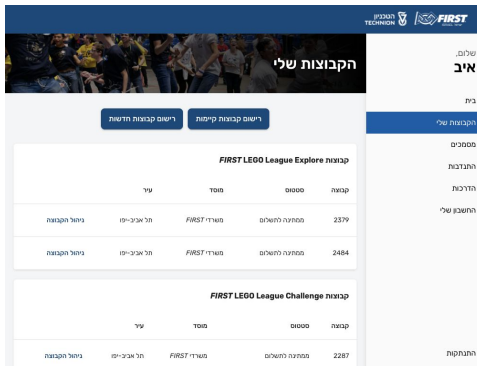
FIRST ISRAEL
הטכניון TECHNION

שלום,
איב

בית
הקבוצות שלי
מסמכים
התנדבות
הדרכות
החשבון שלי

התנתקות

הקבוצות שלי

רישום קבוצות קיימות
רישום קבוצות חדשות

קבוצות FIRST LEGO League Explore

| קבוצה | סטטוס | מוסד | עיר | |
|---|---|---|---|---|
| 2379 | ממתינה לתשלום | משרדי FIRST | תל אביב-יפו | ניהול הקבוצה |
| 2484 | ממתינה לתשלום | משרדי FIRST | תל אביב-יפו | ניהול הקבוצה |

קבוצות FIRST LEGO League Challenge

| קבוצה | סטטוס | מוסד | עיר | |
|---|---|---|---|---|
| 2287 | ממתינה לתשלום | משרדי FIRST | תל אביב-יפו | ניהול הקבוצה |